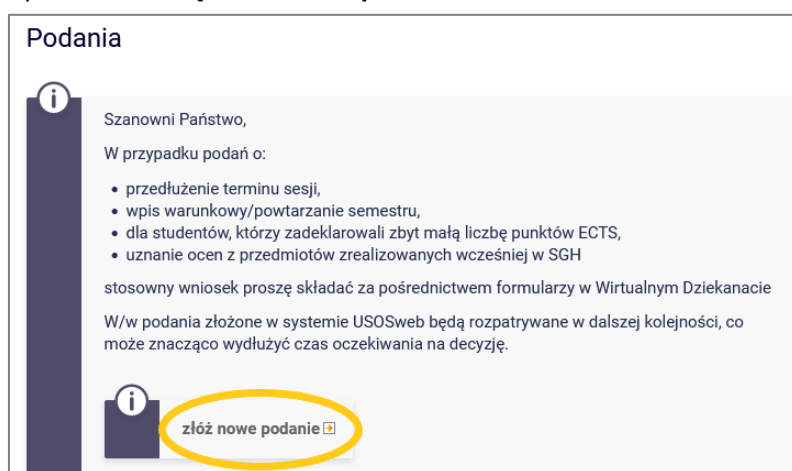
Podania

Szanowni Państwo,

W przypadku podań o:

- przedłużenie terminu sesji,
- wpis warunkowy/powtarzanie semestru,
- dla studentów, którzy zadeklarowali zbyt małą liczbę punktów ECTS,
- uznanie ocen z przedmiotów zrealizowanych wcześniej w SGH

stosowny wniosek proszę składać za pośrednictwem formularzy w Wirtualnym Dziekanacie

W/w podania złożone w systemie USOSweb będą rozpatrywane w dalszej kolejności, co może znacząco wydłużyć czas oczekiwania na decyzję.

złóż nowe podanie